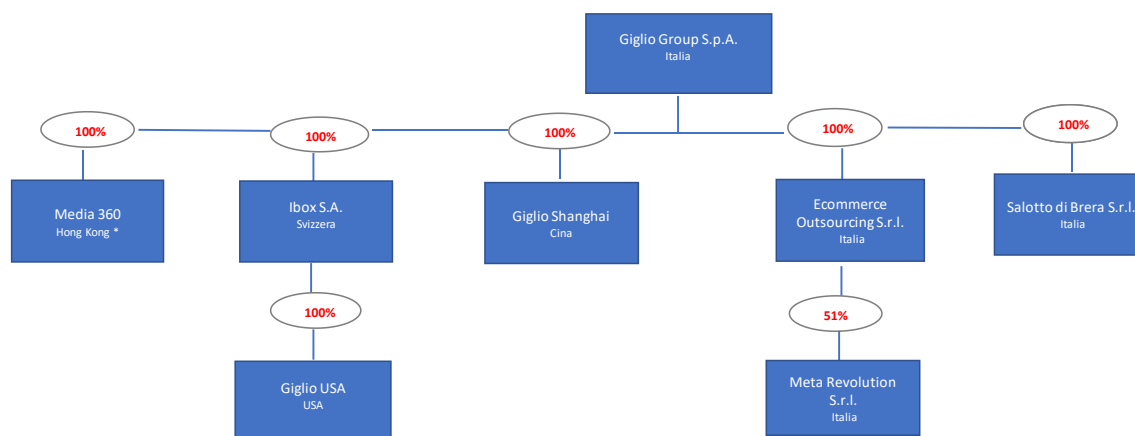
Giglio Group S.p.A.
Italia

100%

100%

100%

100%

100%

Media 360
Hong Kong *

Ibox S.A.
Svizzera

Giglio Shanghai
Cina

Ecommerce Outsourcing S.r.l.
Italia

Salotto di Brera S.r.l.
Italia

100%

51%

Giglio USA
USA

Meta Revolution S.r.l.
Italia